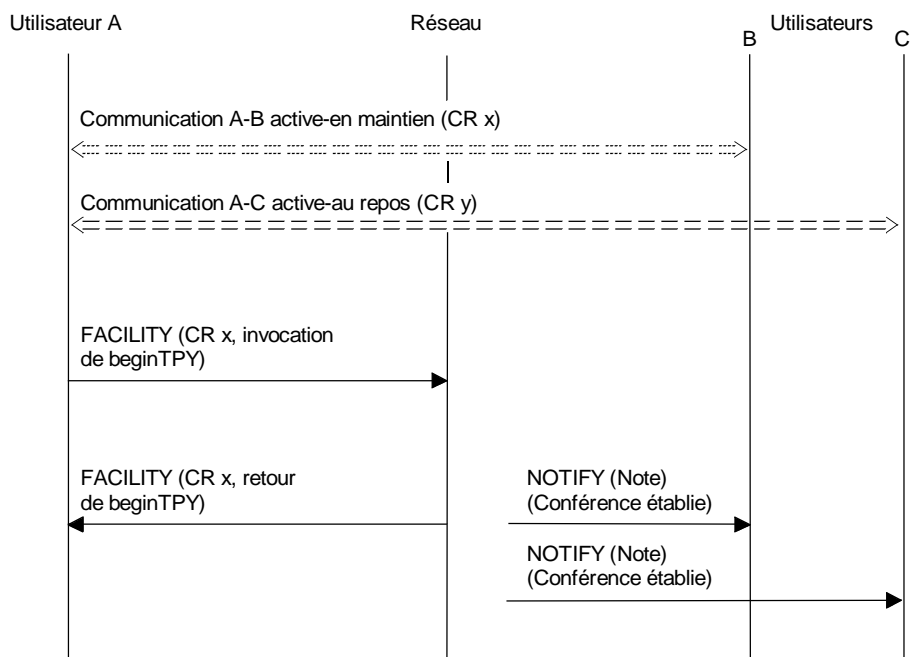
Utilisateur A

Réseau

Utilisateurs

B

C

Communication A-B active-en maintien (CR x)

Communication A-C active-au repos (CR y)

FACILITY (CR x, invocation de beginTPY)

FACILITY (CR x, retour de beginTPY)

NOTIFY (Note) (Conférence établie)

NOTIFY (Note) (Conférence établie)